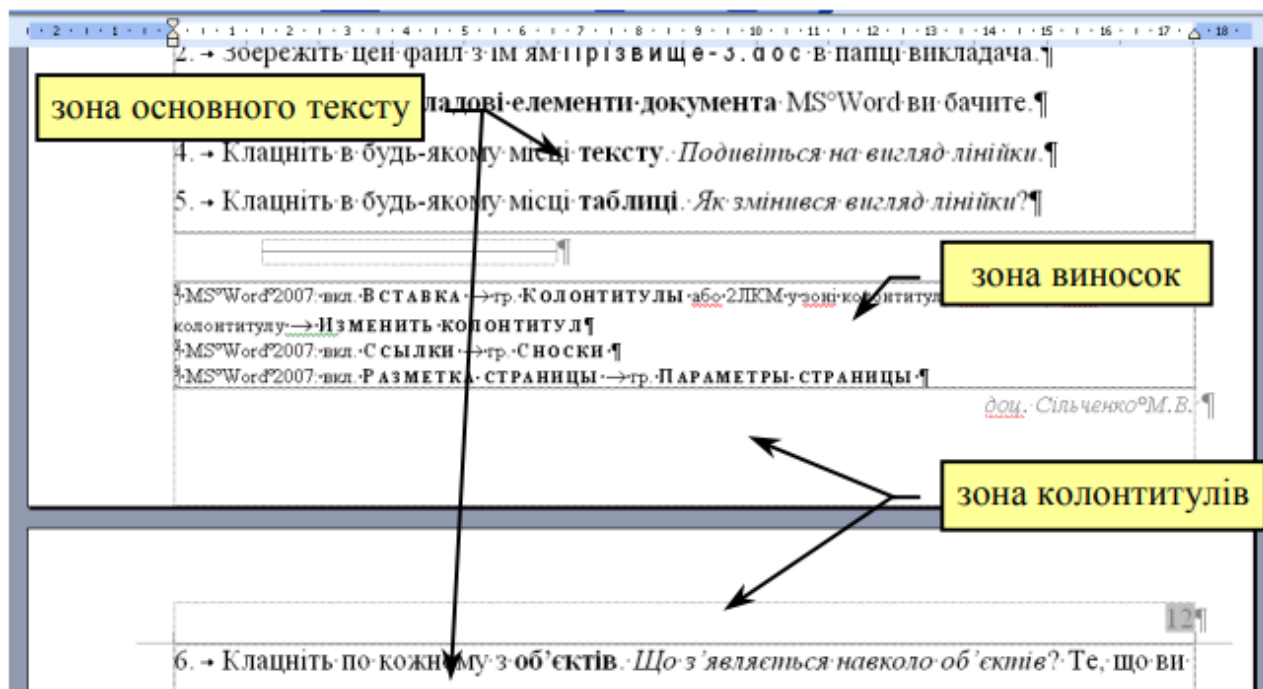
· 2 · ı · 1 · ı · · · ı · 1 · ı · 2 · ı · 3 · ı · 4 · ı · 5 · ı · 6 · ı · 7 · ı · 8 · ı · 9 · ı · 10 · ı · 11 · ı · 12 · ı · 13 · ı · 14 · ı · 15 · ı · 16 · ı · 17 · · 18 ·

2. → Збережіть·цей·файл·з·ім'ям·Прізвище-3.doc·в·папці·викладача.¶

зона основного тексту

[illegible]ладові·елементи·документа·MS°Word·ви·бачите.¶

4. → Клацніть·в·будь-якому·місці·тексту.·Подивіться·на·вигляд·лінійки.¶

5. → Клацніть·в·будь-якому·місці·таблиці.·Як·змінився·вигляд·лінійки?¶

¶

зона виносок

MS°Word°2007:·вкл.·Вставка·→гр.·Колонтитулы·або·2ЛКМ·у·зоні·колонтитул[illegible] колонтитулу·→·Изменить·колонтитул¶

MS°Word°2007:·вкл.·Ссылки·→гр.·Сноски·¶

MS°Word°2007:·вкл.·Разметка·страницы·→гр.·Параметры·страницы·¶

доц.·Сільченко°М.В.·¶

зона колонтитулів

12¶

6. → Клацніть·по·кожному·з·об'єктів.·Що·з'являється·навколо·об'єктів?·Те,·що·ви·